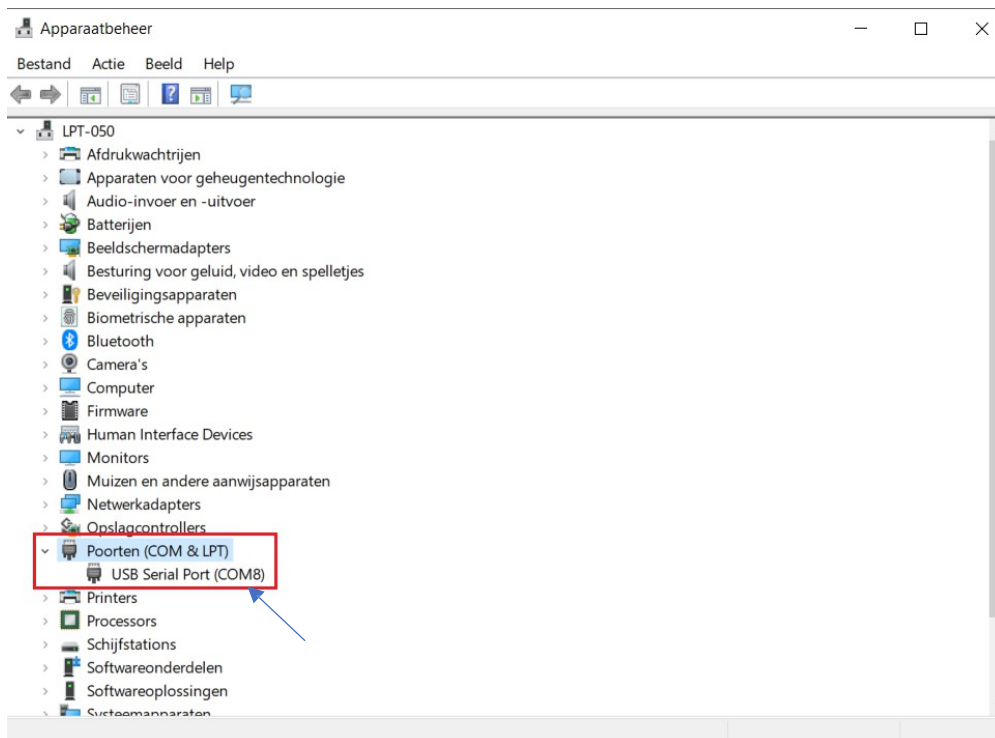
Apparaatbeheer

Bestand Actie Beeld Help

LPT-050
Afdrukwachtrijen
Apparaten voor geheugentechnologie
Audio-invoer en -uitvoer
Batterijen
Beeldschermadapters
Besturing voor geluid, video en spelletjes
Beveiligingsapparaten
Biometrische apparaten
Bluetooth
Camera's
Computer
Firmware
Human Interface Devices
Monitors
Muizen en andere aanwijsapparaten
Netwerkadapters
Opslagcontrollers
Poorten (COM & LPT)
USB Serial Port (COM8)
Printers
Processors
Schijfstations
Softwareonderdelen
Softwareoplossingen
Systeemapparaten